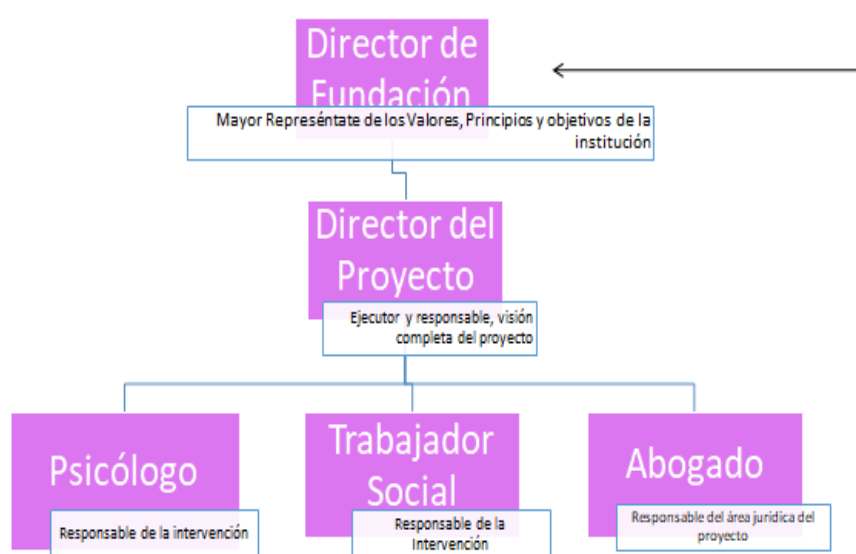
Director de Fundación

Mayor Represéntate de los Valores, Principios y objetivos de la institución

Director del Proyecto

Ejecutor y responsable, visión completa del proyecto

Psicólogo

Responsable de la intervención

Trabajador Social

Responsable de la Intervención

Abogado

Responsable del área jurídica del proyecto